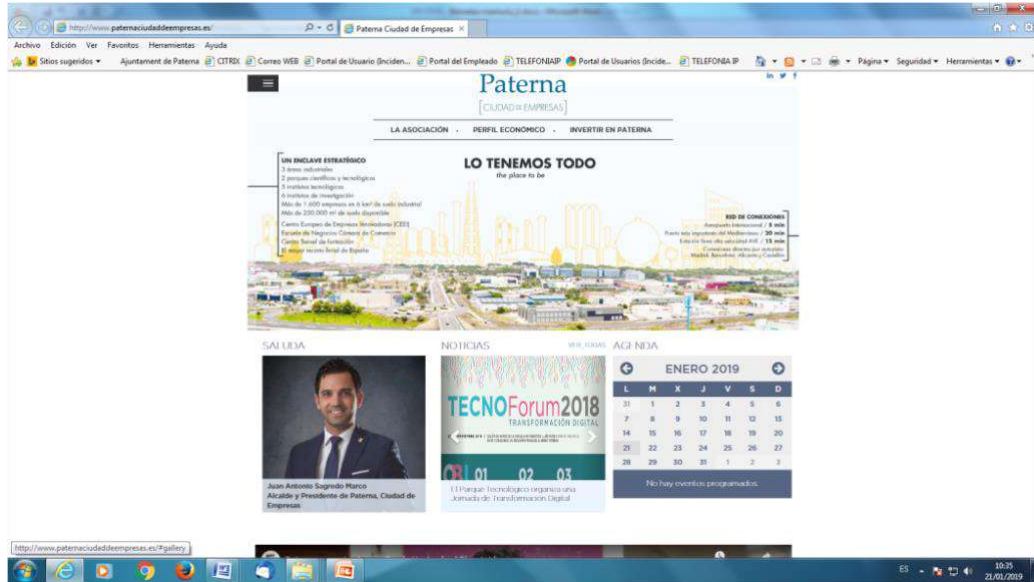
http://www.paternaciudaddeempresas.es/

Paterna Ciudad de Empresas

Archivo Edición Ver Favoritos Herramientas Ayuda

Sitios sugeridos Ajuntament de Paterna CITRIX Correo WEB Portal de Usuario (Inciden... Portal del Empleado TELEFONIAIP Portal de Usuarios (Incide... TELEFONIA IP

Página Seguridad Herramientas

Paterna
CIUDAD DE EMPRESAS

LA ASOCIACIÓN · PERFIL ECONÓMICO · INVERTIR EN PATERNA

UN ENCLAVE ESTRATÉGICO
3 áreas industriales
2 parques científicos y tecnológicos
5 institutos tecnológicos
6 institutos de investigación
Más de 1.600 empresas en 6 km² de suelo industrial
Más de 250.000 m² de suelo disponible
Centro Europeo de Empresas Innovadoras (CEEI)
Escuela de Negocios Cámara de Comercio
Centro Estatal de formación
El mayor recinto ferial de España

LO TENEMOS TODO
the place to be

RED DE CONEXIONES
Aeropuerto Internacional / 8 min
Puerto más importante del Mediterráneo / 20 min
Estación línea alta velocidad AVE / 15 min
Conexiones directas por autovía:
Madrid, Barcelona, Alicante y Castellón

SALUDA

Juan Antonio Sagredo Marco
Alcalde y Presidente de Paterna, Ciudad de Empresas

NOTICIAS VER TODAS

TECNOForum2018
TRANSFORMACIÓN DIGITAL

01 02 03

El Parque Tecnológico organiza una Jornada de Transformación Digital

AGENDA

ENERO 2019

| L | M | X | J | V | S | D |
|---|---|---|---|---|---|---|
| 31 | 1 | 2 | 3 | 4 | 5 | 6 |
| 7 | 8 | 9 | 10 | 11 | 12 | 13 |
| 14 | 15 | 16 | 17 | 18 | 19 | 20 |
| 21 | 22 | 23 | 24 | 25 | 26 | 27 |
| 28 | 29 | 30 | 31 | 1 | 2 | 3 |

No hay eventos programados.

http://www.paternaciudaddeempresas.es/#gallery

ES 10:35 21/01/2019